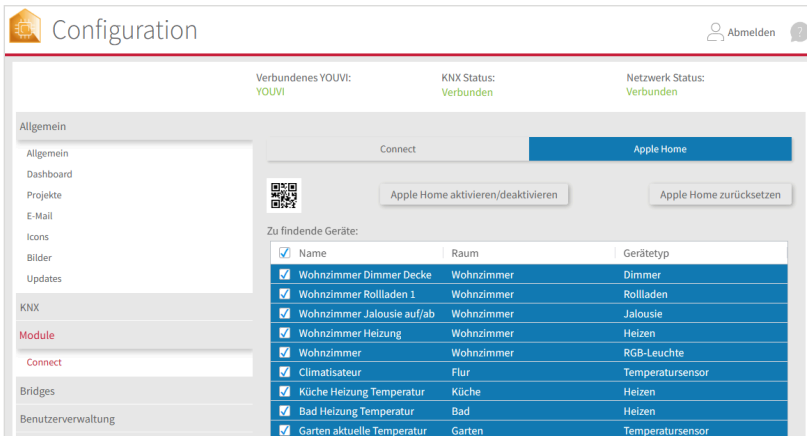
Configuration

Abmelden

Verbundenes YOUVI:
YOUVI

KNX Status:
Verbunden

Netzwerk Status:
Verbunden

Allgemein
Allgemein
Dashboard
Projekte
E-Mail
Icons
Bilder
Updates
KNX
Module
Connect
Bridges
Benutzerverwaltung

Connect | Apple Home

Apple Home aktivieren/deaktivieren

Apple Home zurücksetzen

Zu findende Geräte:

| ☑ | Name | Raum | Gerätetyp |
|---|---|---|---|
| ☑ | Wohnzimmer Dimmer Decke | Wohnzimmer | Dimmer |
| ☑ | Wohnzimmer Rollladen 1 | Wohnzimmer | Rollladen |
| ☑ | Wohnzimmer Jalousie auf/ab | Wohnzimmer | Jalousie |
| ☑ | Wohnzimmer Heizung | Wohnzimmer | Heizen |
| ☑ | Wohnzimmer | Wohnzimmer | RGB-Leuchte |
| ☑ | Climatisateur | Flur | Temperatursensor |
| ☑ | Küche Heizung Temperatur | Küche | Heizen |
| ☑ | Bad Heizung Temperatur | Bad | Heizen |
| ☑ | Garten aktuelle Temperatur | Garten | Temperatursensor |